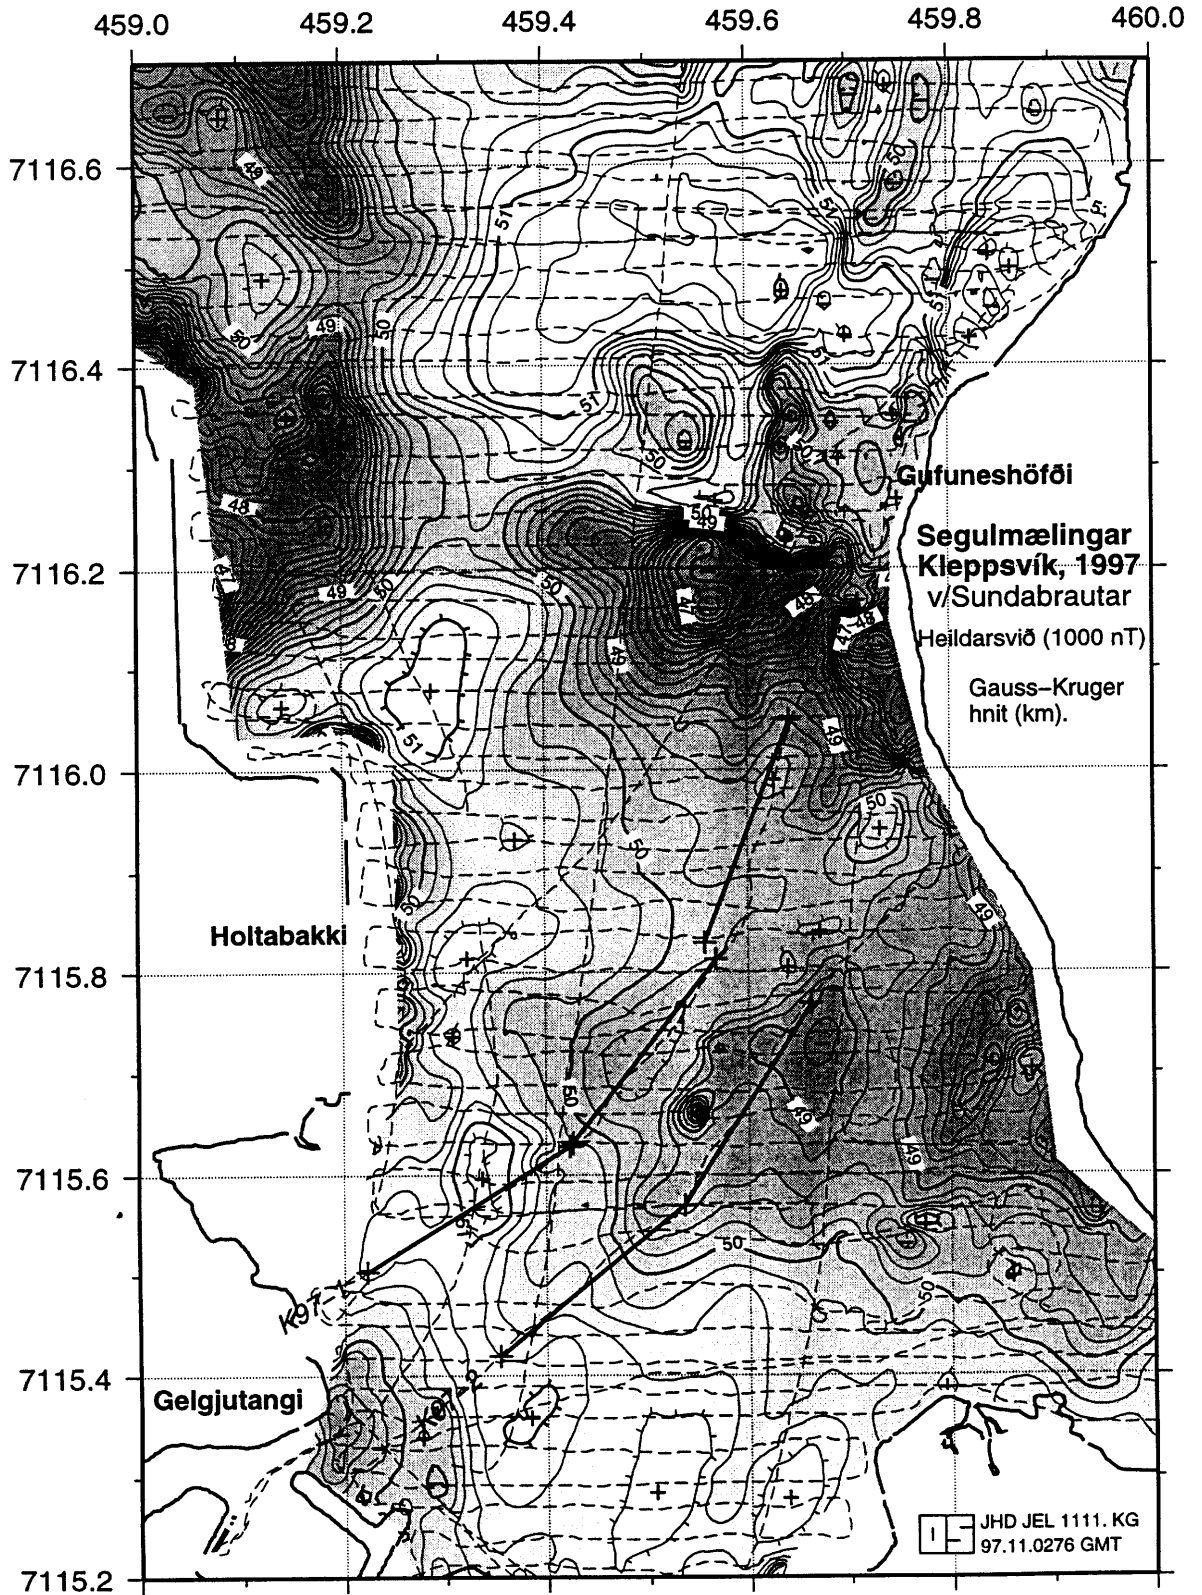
459.0 459.2 459.4 459.6 459.8 460.0

7116.6
7116.4
7116.2
7116.0
7115.8
7115.6
7115.4
7115.2

49
50
49
50
51
51
51
50
49
48
49
50
50
49
48
48
49
51
50
50
49
50
49
49
50
50

Gufuneshöfði

Segulmælingar
Kleppsvík, 1997
v/Sundabrautar

Heildarsvið (1000 nT)

Gauss–Kruger
hnit (km).

Holtabakki

K97

Gelgjutangi

JHD JEL 1111. KG
97.11.0276 GMT